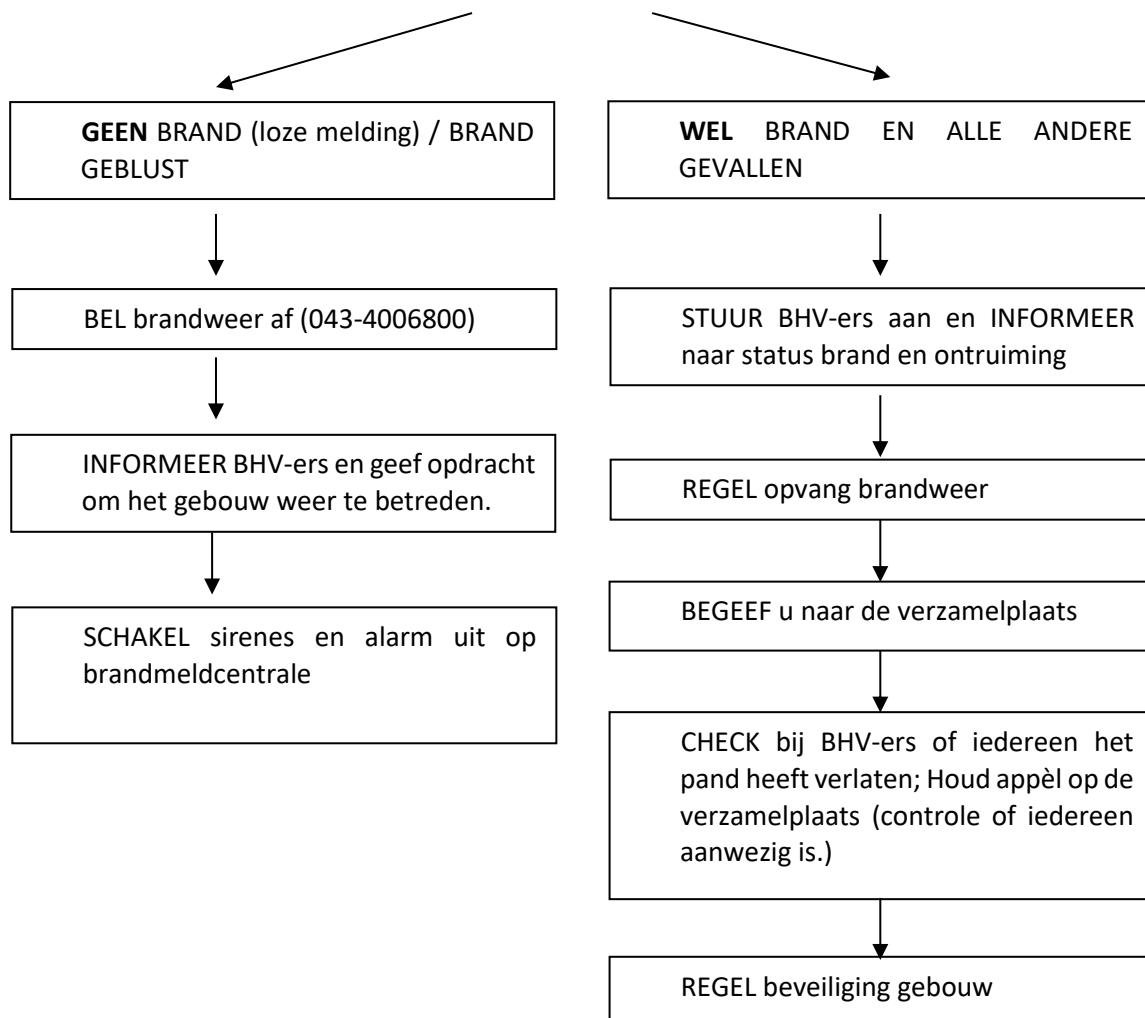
**GEEN** BRAND (loze melding) / BRAND GEBLUST

BEL brandweer af (043-4006800)

INFORMEER BHV-ers en geef opdracht om het gebouw weer te betreden.

SCHAKEL sirenes en alarm uit op brandmeldcentrale

**WEL** BRAND EN ALLE ANDERE GEVALLEN

STUUR BHV-ers aan en INFORMEER naar status brand en ontruiming

REGEL opvang brandweer

BEGEEF u naar de verzamelplaats

CHECK bij BHV-ers of iedereen het pand heeft verlaten; Houd appèl op de verzamelplaats (controle of iedereen aanwezig is.)

REGEL beveiliging gebouw